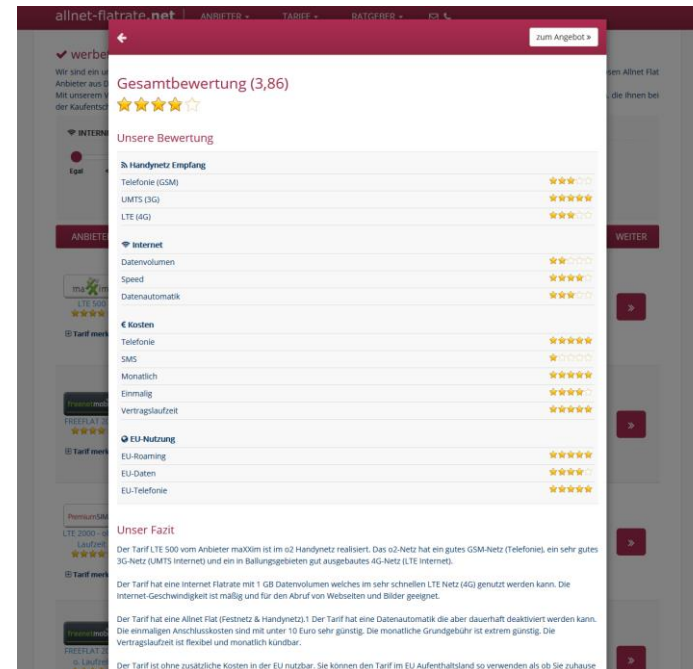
allnet-flatrate.net ANBIETER ▾ TARIFE ▾ RATGEBER ▾

zum Angebot »

Gesamtbewertung (3,86)

Unsere Bewertung

Handynetz Empfang

| Telefonie (GSM) | ★★★☆☆ |
|---|---|
| UMTS (3G) | ★★★★★ |
| LTE (4G) | ★★★☆☆ |

Internet

| Datenvolumen | ★★☆☆☆ |
|---|---|
| Speed | ★★★★☆ |
| Datenautomatik | ★★★☆☆ |

€ Kosten

| Telefonie | ★★★★★ |
|---|---|
| SMS | ★☆☆☆☆ |
| Monatlich | ★★★★★ |
| Einmalig | ★★★★☆ |
| Vertragslaufzeit | ★★★★★ |

EU-Nutzung

| EU-Roaming | ★★★★★ |
|---|---|
| EU-Daten | ★★★★☆ |
| EU-Telefonie | ★★★★★ |

Unser Fazit

Der Tarif LTE 500 vom Anbieter maXXim ist im o2 Handynetz realisiert. Das o2-Netz hat ein gutes GSM-Netz (Telefonie), ein sehr gutes 3G-Netz (UMTS Internet) und ein in Ballungsgebieten gut ausgebautes 4G-Netz (LTE Internet).

Der Tarif hat eine Internet Flatrate mit 1 GB Datenvolumen welches im sehr schnellen LTE Netz (4G) genutzt werden kann. Die Internet-Geschwindigkeit ist mäßig und für den Abruf von Webseiten und Bilder geeignet.

Der Tarif hat eine Allnet Flat (Festnetz & Handynetz).1 Der Tarif hat eine Datenautomatik die aber dauerhaft deaktiviert werden kann. Die einmaligen Anschlusskosten sind mit unter 10 Euro sehr günstig. Die monatliche Grundgebühr ist extrem günstig. Die Vertragslaufzeit ist flexibel und monatlich kündbar.

Der Tarif ist ohne zusätzliche Kosten in der EU nutzbar. Sie können den Tarif im EU Aufenthaltsland so verwenden als ob Sie zuhause

werbe
Wir sind ein u
Anbieter aus D
Mit unserem V
der Kaufentsch
ien Allnet Flat
, die ihnen bei
INTERN
Egal
ANBIETE
WEITER
LTE 500
Tarif merk
FREEFLAT 2
Tarif merk
PremiumSIM
LTE 2000 – 
Laufzeit
Tarif merk
FREEFLAT 2
o. Laufze
»
»
»
»